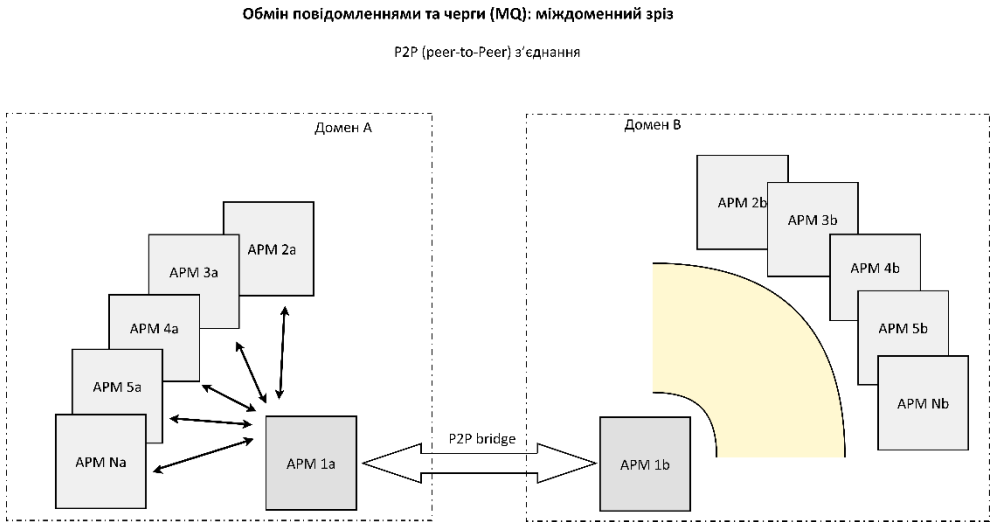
Обмін повідомленнями та черги (MQ): міждоменний зріз

P2P (peer-to-Peer) з'єднання

Домен A

АРМ 2a

АРМ 3a

АРМ 4a

АРМ 5a

АРМ Na

АРМ 1a

P2P bridge

Домен B

АРМ 2b

АРМ 3b

АРМ 4b

АРМ 5b

АРМ Nb

АРМ 1b